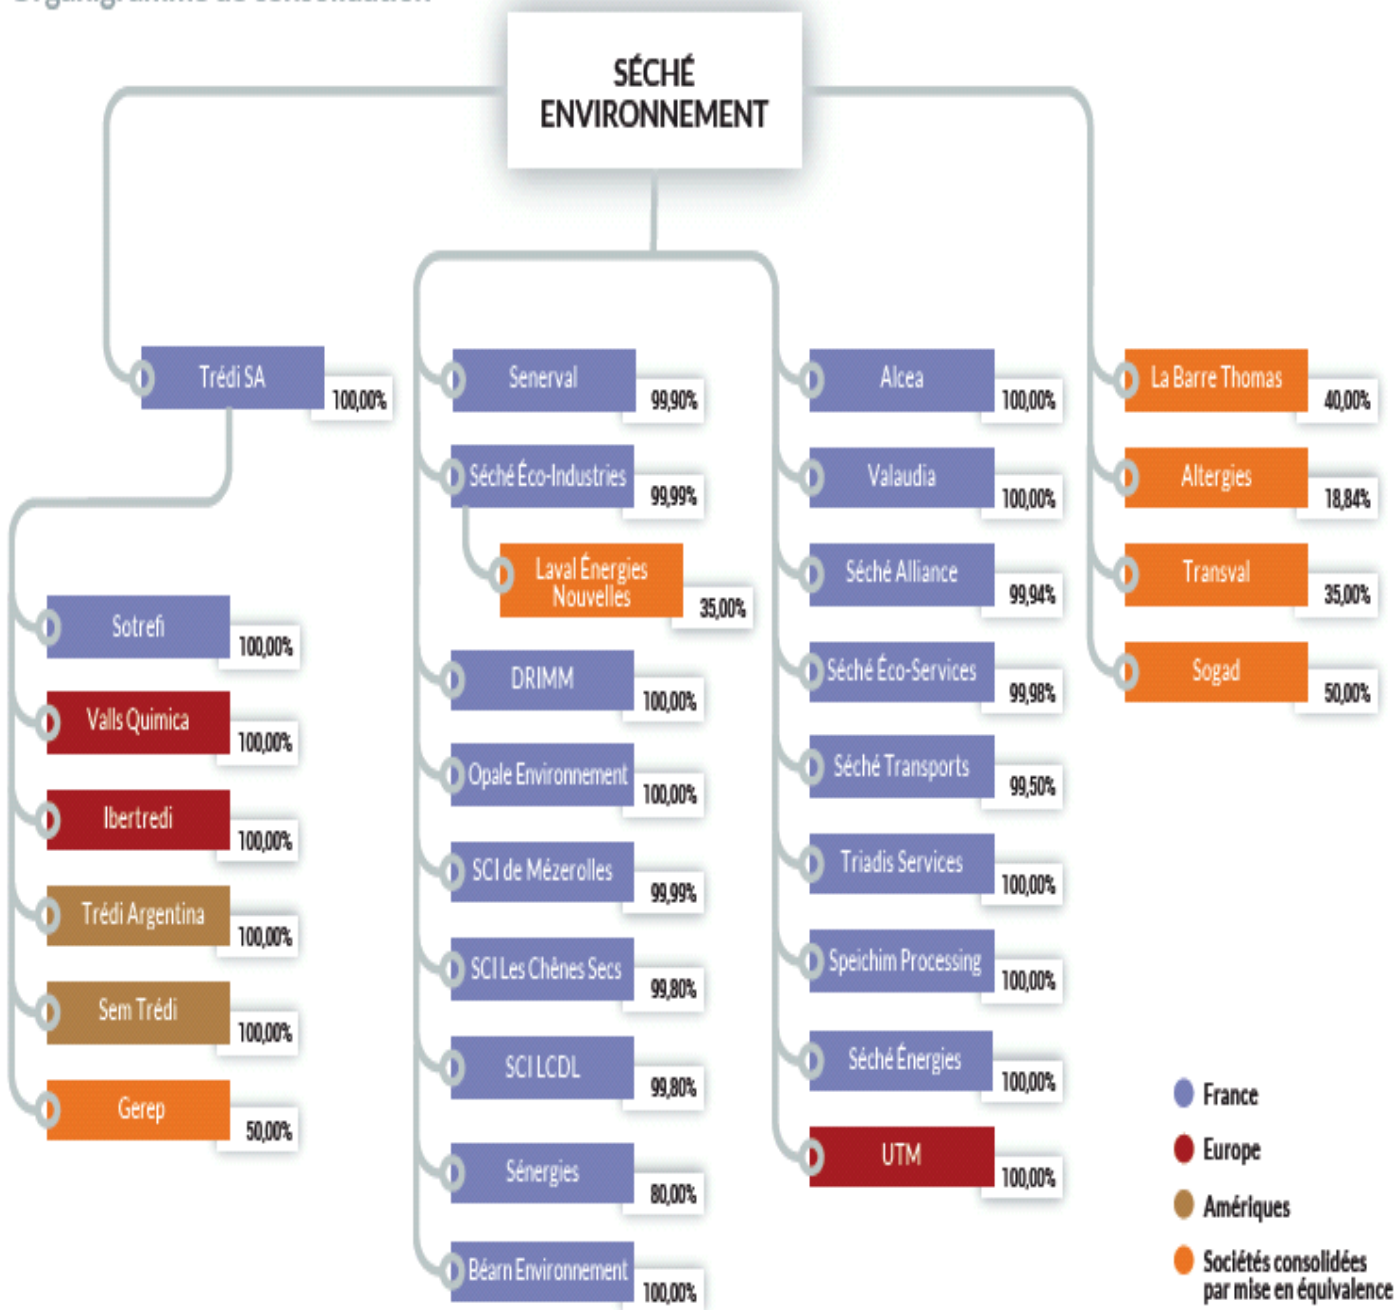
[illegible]

SÉCHÉ ENVIRONNEMENT

Trédi SA 100,00%

Sotrefi 100,00%
Valls Quimica 100,00%
Ibertredi 100,00%
Trédi Argentina 100,00%
Sem Trédi 100,00%
Gerep 50,00%

Senerval 99,90%
Séché Éco-Industries 99,99%
Laval Énergies Nouvelles 35,00%
DRIMM 100,00%
Opale Environnement 100,00%
SCI de Mézerolles 99,99%
SCI Les Chênes Secs 99,80%
SCI LCDL 99,80%
Sénergies 80,00%
Béarn Environnement 100,00%

Alcea 100,00%
Valaudia 100,00%
Séché Alliance 99,94%
Séché Éco-Services 99,98%
Séché Transports 99,50%
Triadis Services 100,00%
Speichim Processing 100,00%
Séché Énergies 100,00%
UTM 100,00%

La Barre Thomas 40,00%
Altergies 18,84%
Transval 35,00%
Sogad 50,00%

France
Europe
Amériques
Sociétés consolidées par mise en équivalence